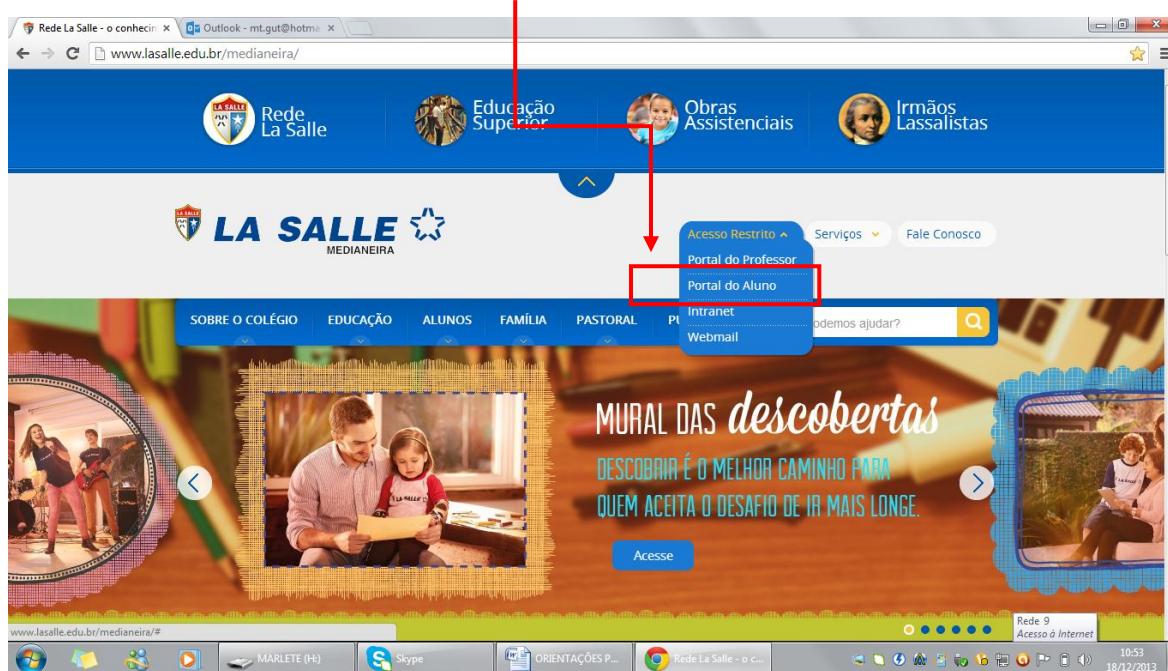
Rede La Salle - o conhecin ×
Outlook - mt.gut@hotma ×

www.lasalle.edu.br/medianeira/

Rede La Salle
Educação Superior
Obras Assistenciais
Irmãos Lassalistas

LA SALLE
MEDIANEIRA

Acesso Restrito
Serviços
Fale Conosco

Portal do Professor
Portal do Aluno
Intranet
Webmail

SOBRE O COLÉGIO
EDUCAÇÃO
ALUNOS
FAMÍLIA
PASTORAL
PU

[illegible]odemos ajudar?

MURAL DAS descobertas
DESCOBRIR É O MELHOR CAMINHO PARA QUEM ACEITA O DESAFIO DE IR MAIS LONGE.

Acesse

www.lasalle.edu.br/medianeira/#

Rede 9
Acesso à Internet

MARLETE (H:)
Skype
ORIENTAÇÕES P...
Rede La Salle - o c...

10:53
18/12/2013